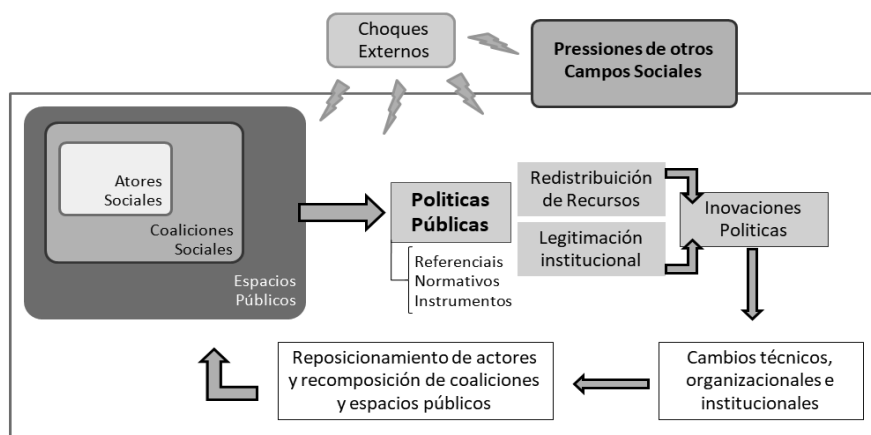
Choques Externos

Pressiones de otros Campos Sociales

Atores Sociales

Coaliciones Sociales

Espacios Públicos

Politicas Públicas

Referenciais
Normativos
Instrumentos

Redistribuición de Recursos

Legitimación institucional

Inovaciones Politicas

Cambios técnicos, organizacionales e institucionales

Reposicionamiento de actores y recomposición de coaliciones y espacios públicos